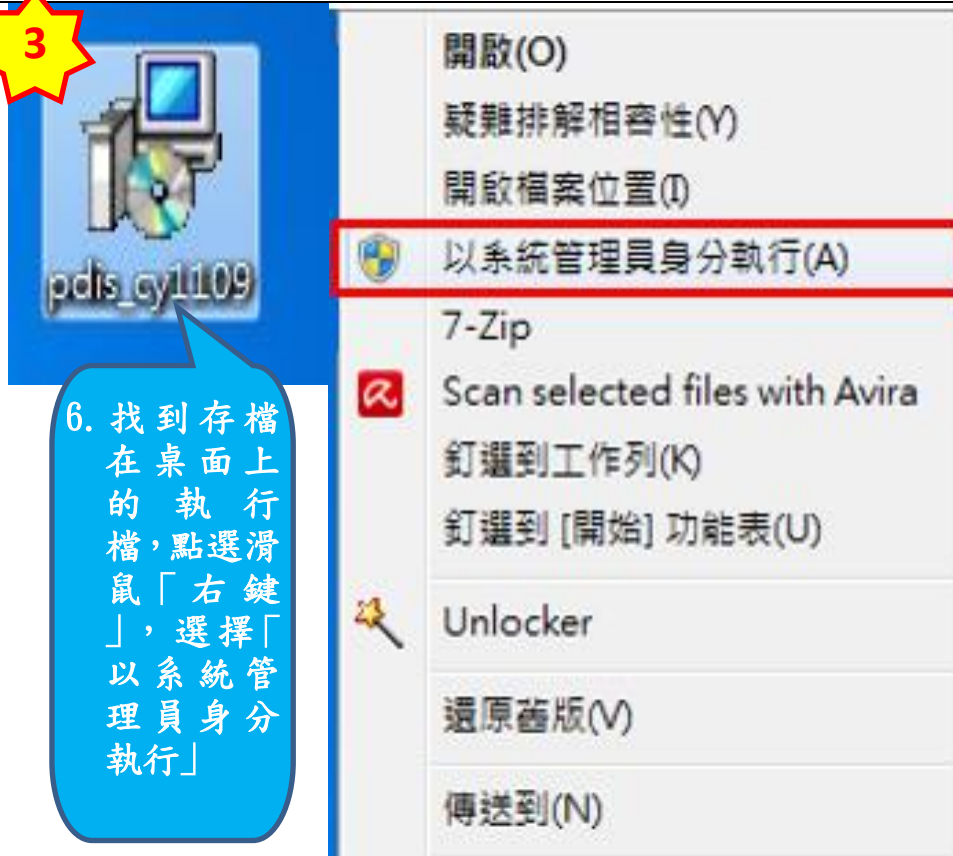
3

pdis_cy1109

6. 找到存檔在桌面上的執行檔,點選滑鼠「右鍵」,選擇「以系統管理員身分執行」

開啟(O)
疑難排解相容性(Y)
開啟檔案位置(I)
以系統管理員身分執行(A)
7-Zip
Scan selected files with Avira
釘選到工作列(K)
釘選到 [開始] 功能表(U)
Unlocker
還原舊版(V)
傳送到(N)